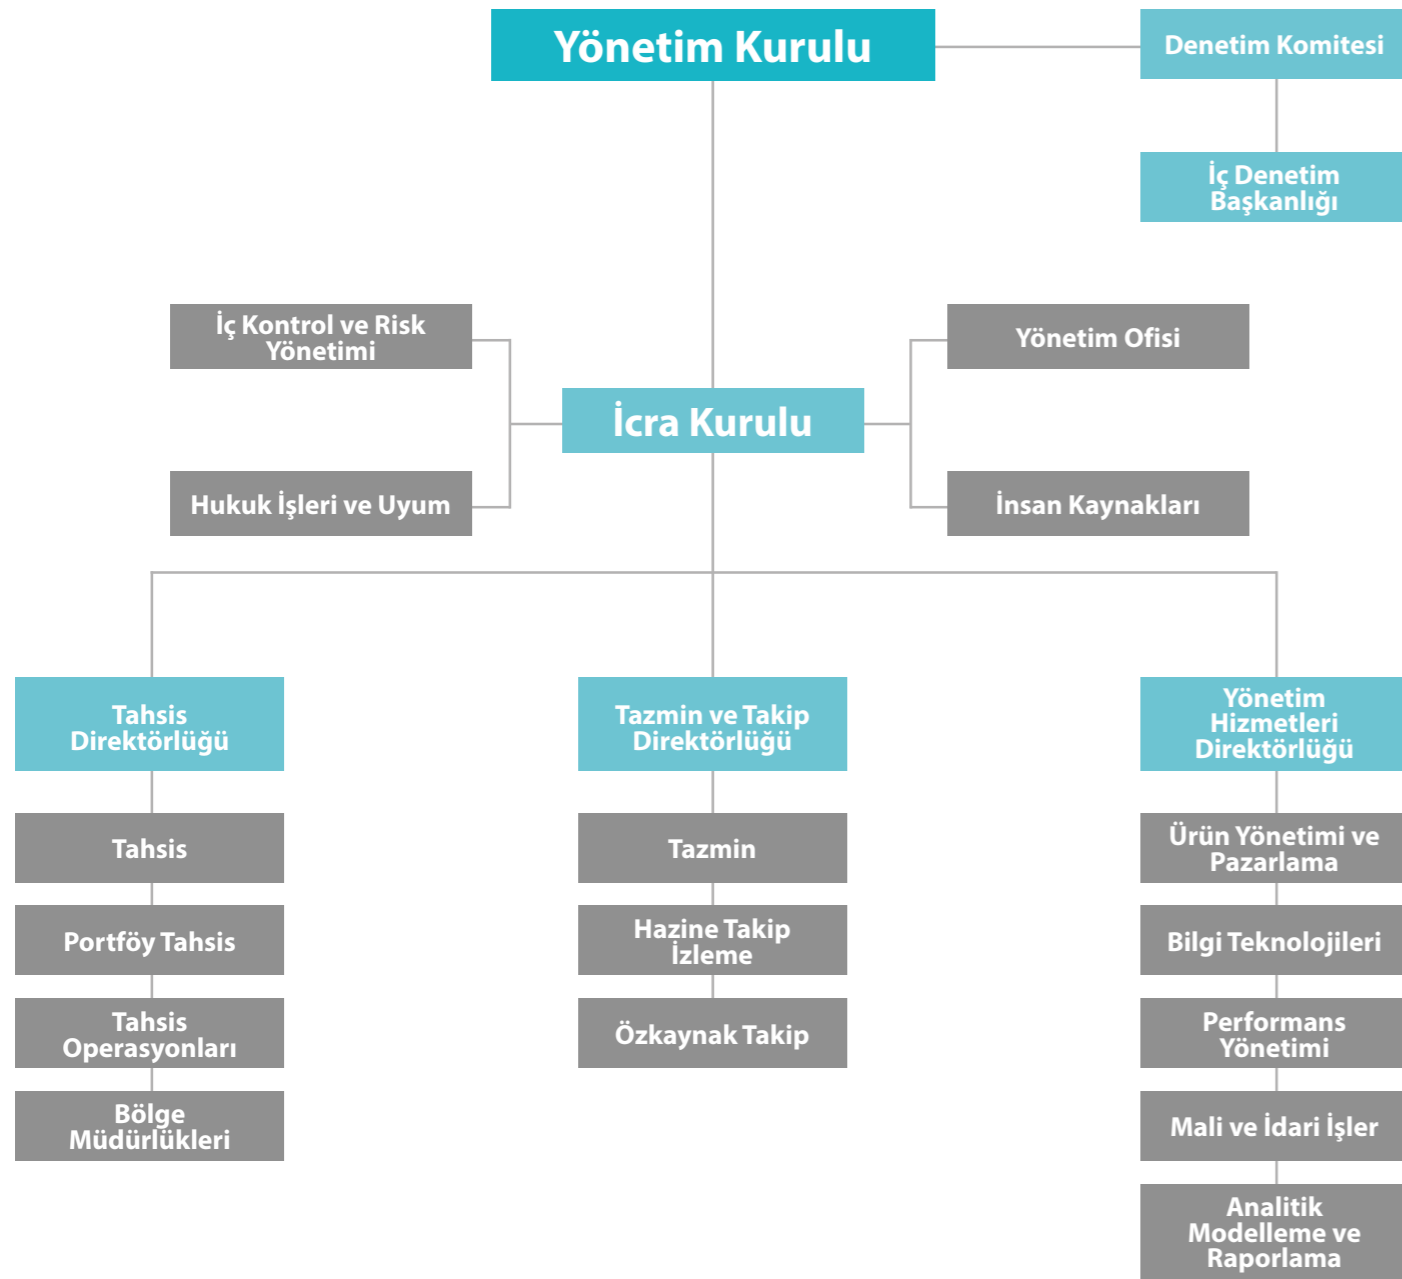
Yönetim Kurulu

Denetim Komitesi

İç Denetim Başkanlığı

İç Kontrol ve Risk Yönetimi

Hukuk İşleri ve Uyum

İcra Kurulu

Yönetim Ofisi

İnsan Kaynakları

Tahsis Direktörlüğü

Tahsis

Portföy Tahsis

Tahsis Operasyonları

Bölge Müdürlükleri

Tazmin ve Takip Direktörlüğü

Tazmin

Hazine Takip İzleme

Özkaynak Takip

Yönetim Hizmetleri Direktörlüğü

Ürün Yönetimi ve Pazarlama

Bilgi Teknolojileri

Performans Yönetimi

Mali ve İdari İşler

Analitik Modelleme ve Raporlama